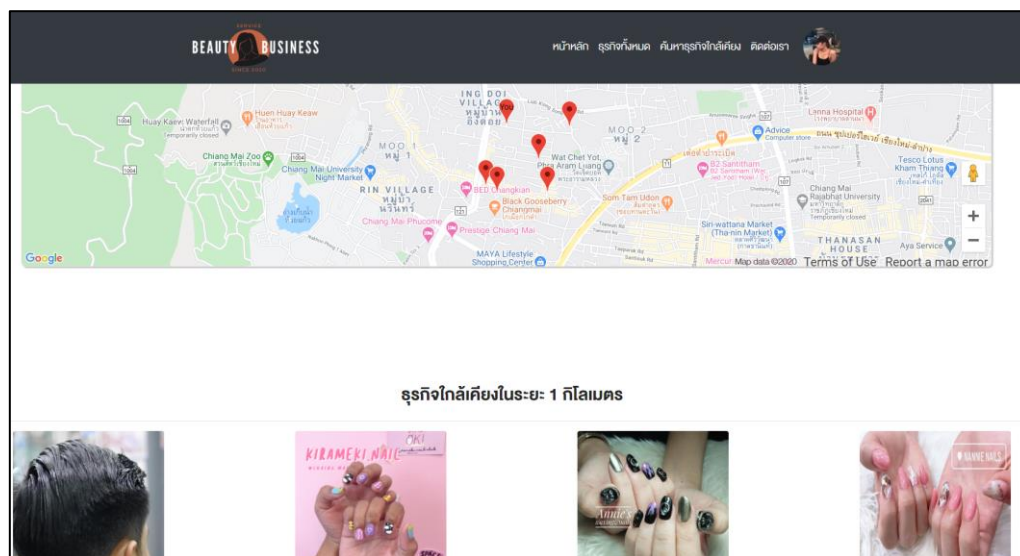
SERVICE
BEAUTY BUSINESS
SINCE 2020

หน้าหลัก ธุรกิจทั้งหมด ค้นหาธุรกิจใกล้เคียง ติดต่อเรา

ING DOI VILLAGE
หมู่บ้าน อิงดอย
Huen Huay Keaw
Huay Kaew Waterfall
Temporarily closed
MOO 1
หมู่ 1
MOO 2
หมู่ 2
Lanna Hospital
Advice Computer store
Chiang Mai Zoo
Chiang Mai University Night Market
RIN VILLAGE
หมู่บ้าน รินทร์
Wat Chet Yot, Phra Aram Luang
B2 Santitham
BED Changkian
Black Gooseberry Chiangmai
Som Tam Udon
Tesco Lotus Kham Thiang
Chiang Mai Rajabhat University
Chiang Mai Phucome
Prestige Chiang Mai
Siri-wattana Market (Tha-nin Market)
MAYA Lifestyle Shopping Center
THANASAN HOUSE
Aya Service
Google
Map data ©2020 Terms of Use Report a map error

ธุรกิจใกล้เคียงในระยะ 1 กิโลเมตร

KIRAMEKI NAIL
Annie's
NAMNE NAILS